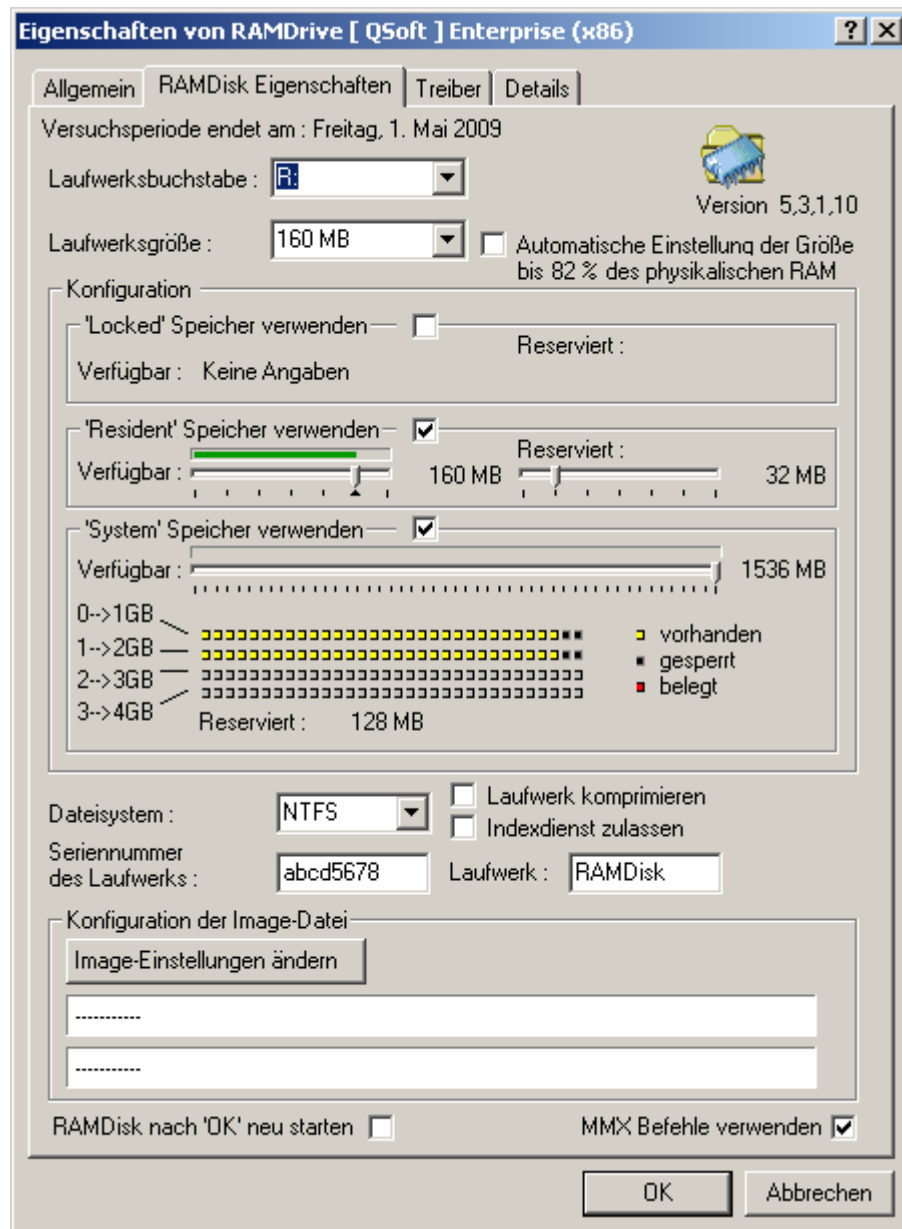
Eigenschaften von RAMDrive [ QSoft ] Enterprise (x86)

? X

Allgemein | RAMDisk Eigenschaften | Treiber | Details

Versuchsperiode endet am : Freitag, 1. Mai 2009

Laufwerksbuchstabe : R:

Version 5,3,1,10

Laufwerksgröße : 160 MB

Automatische Einstellung der Größe bis 82 % des physikalischen RAM

Konfiguration

'Locked' Speicher verwenden

Reserviert :

Verfügbar : Keine Angaben

'Resident' Speicher verwenden

Reserviert :

Verfügbar : 160 MB 32 MB

'System' Speicher verwenden

Verfügbar : 1536 MB

0-->1GB

1-->2GB

2-->3GB

3-->4GB

vorhanden

gesperrt

belegt

Reserviert : 128 MB

Dateisystem : NTFS

Laufwerk komprimieren

Indexdienst zulassen

Seriennummer des Laufwerks : abcd5678

Laufwerk : RAMDisk

Konfiguration der Image-Datei

Image-Einstellungen ändern

-----------

-----------

RAMDisk nach 'OK' neu starten

MMX Befehle verwenden

OK

Abbrechen